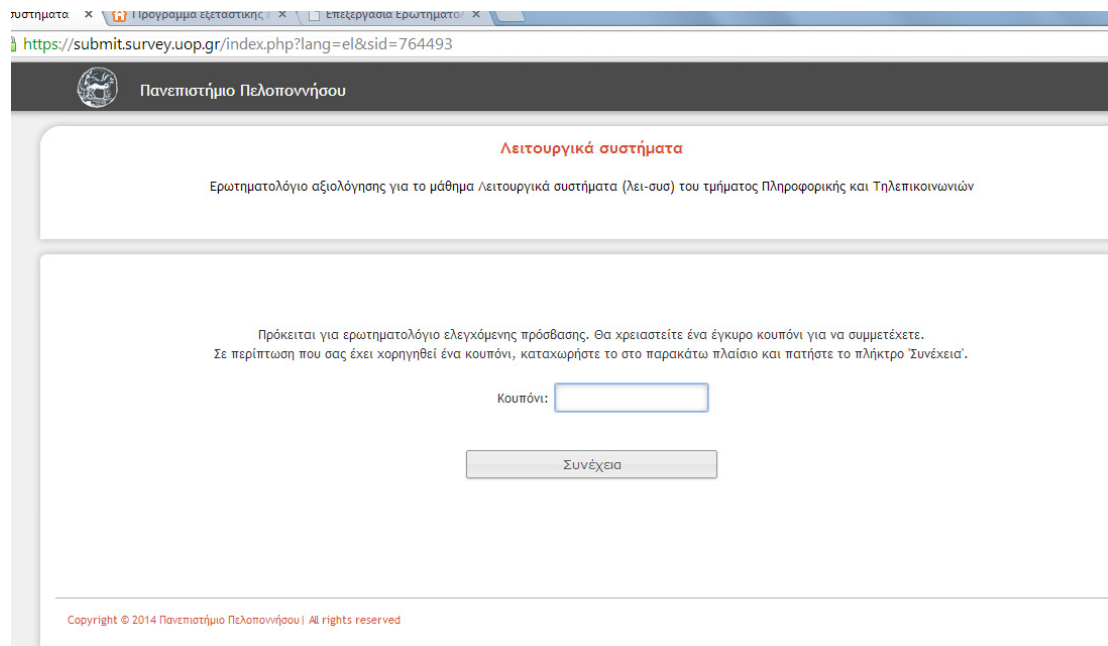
συστήματα ×
Πρόγραμμα εξεταστικής ×
Επεξεργασία Ερωτηματο ×

https://submit.survey.uop.gr/index.php?lang=el&sid=764493

Πανεπιστήμιο Πελοποννήσου

Λειτουργικά συστήματα

Ερωτηματολόγιο αξιολόγησης για το μάθημα Λειτουργικά συστήματα (λει-συσ) του τμήματος Πληροφορικής και Τηλεπικοινωνιών

Πρόκειται για ερωτηματολόγιο ελεγχόμενης πρόσβασης. Θα χρειαστείτε ένα έγκυρο κουπόνι για να συμμετέχετε.
Σε περίπτωση που σας έχει χορηγηθεί ένα κουπόνι, καταχωρήστε το στο παρακάτω πλαίσιο και πατήστε το πλήκτρο 'Συνέχεια'.

Κουπόνι:

Συνέχεια

Copyright © 2014 Πανεπιστήμιο Πελοποννήσου | All rights reserved